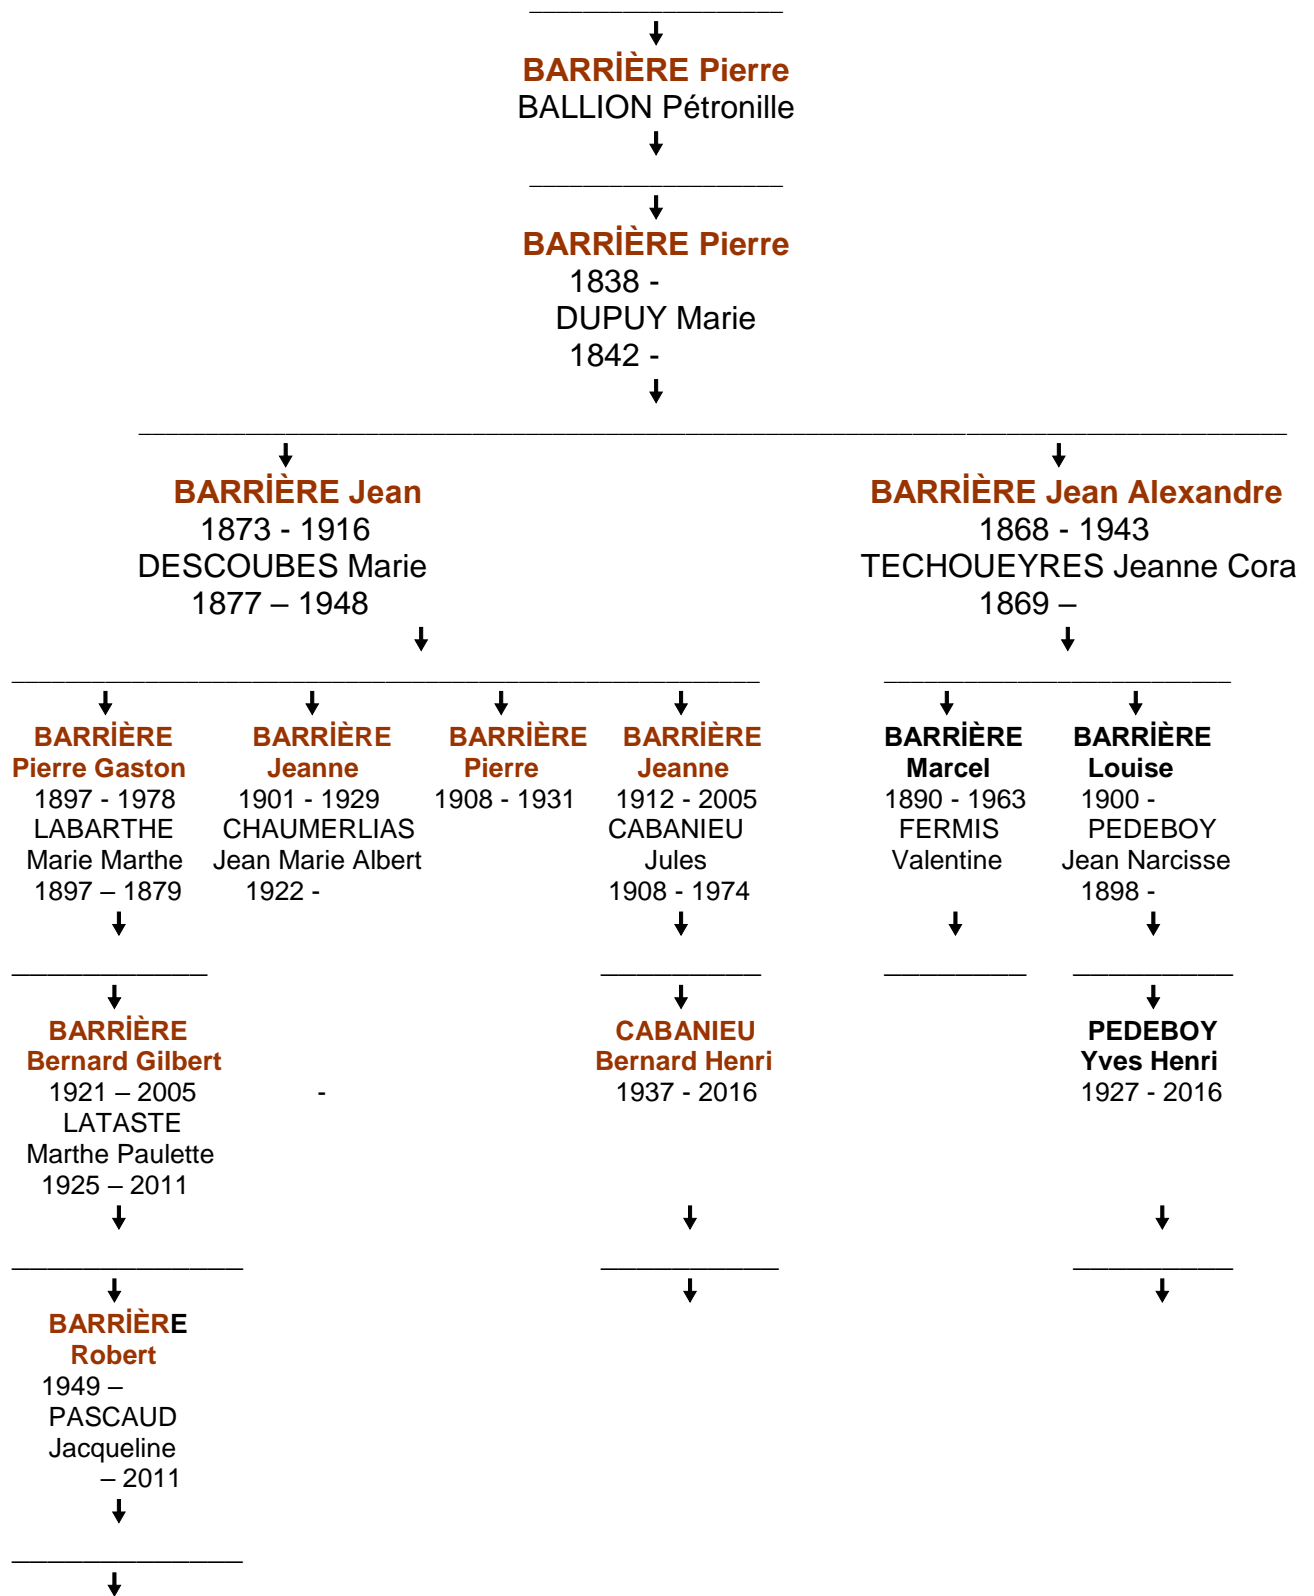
BARRİÈRE Pierre
BALLION Pétronille

BARRİÈRE Pierre
1838 -
DUPUY Marie
1842 -

BARRİÈRE Jean
1873 - 1916
DESCOUBES Marie
1877 – 1948

BARRİÈRE Jean Alexandre
1868 - 1943
TECHOUEYRES Jeanne Cora
1869 –

BARRİÈRE Pierre Gaston
1897 - 1978
LABARTHE Marie Marthe
1897 – 1879

BARRİÈRE Jeanne
1901 - 1929
CHAUMERLIAS Jean Marie Albert
1922 -

BARRİÈRE Pierre
1908 - 1931

BARRİÈRE Jeanne
1912 - 2005
CABANIEU Jules
1908 - 1974

BARRİÈRE Marcel
1890 - 1963
FERMIS Valentine

BARRİÈRE Louise
1900 -
PEDEBOY Jean Narcisse
1898 -

BARRİÈRE Bernard Gilbert
1921 – 2005
LATASTE Marthe Paulette
1925 – 2011

-

CABANIEU Bernard Henri
1937 - 2016

PEDEBOY Yves Henri
1927 - 2016

BARRİÈRE Robert
1949 –
PASCAUD Jacqueline
– 2011